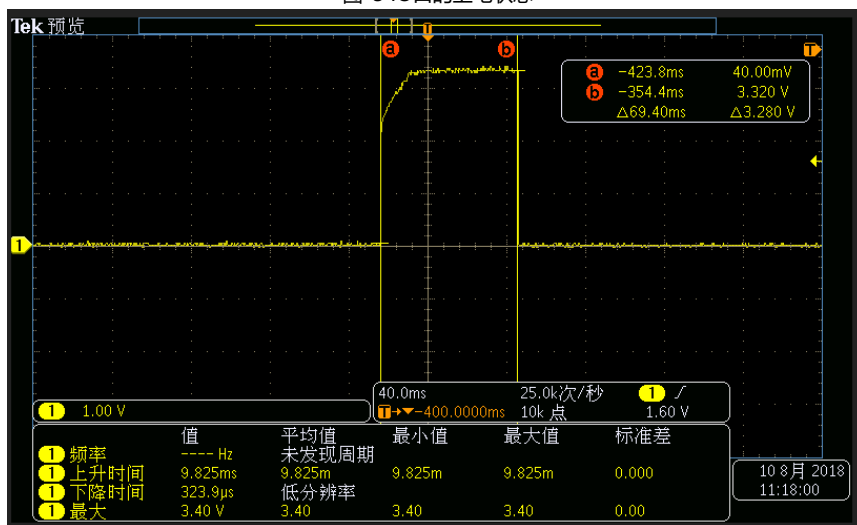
Tek 预览

a b

T

a −423.8ms 40.00mV
b −354.4ms 3.320 V
△69.40ms △3.280 V

1

1 1.00 V

40.0ms 25.0k次/秒 1 ∕
T→▼−400.0000ms 10k 点 1.60 V

| | 值 | 平均值 | 最小值 | 最大值 | 标准差 |
|---|---|---|---|---|---|
| 1 频率 | ---- Hz | 未发现周期 | | | |
| 1 上升时间 | 9.825ms | 9.825m | 9.825m | 9.825m | 0.000 |
| 1 下降时间 | 323.9μs | 低分辨率 | | | |
| 1 最大 | 3.40 V | 3.40 | 3.40 | 3.40 | 0.00 |

10 8月 2018
11:18:00